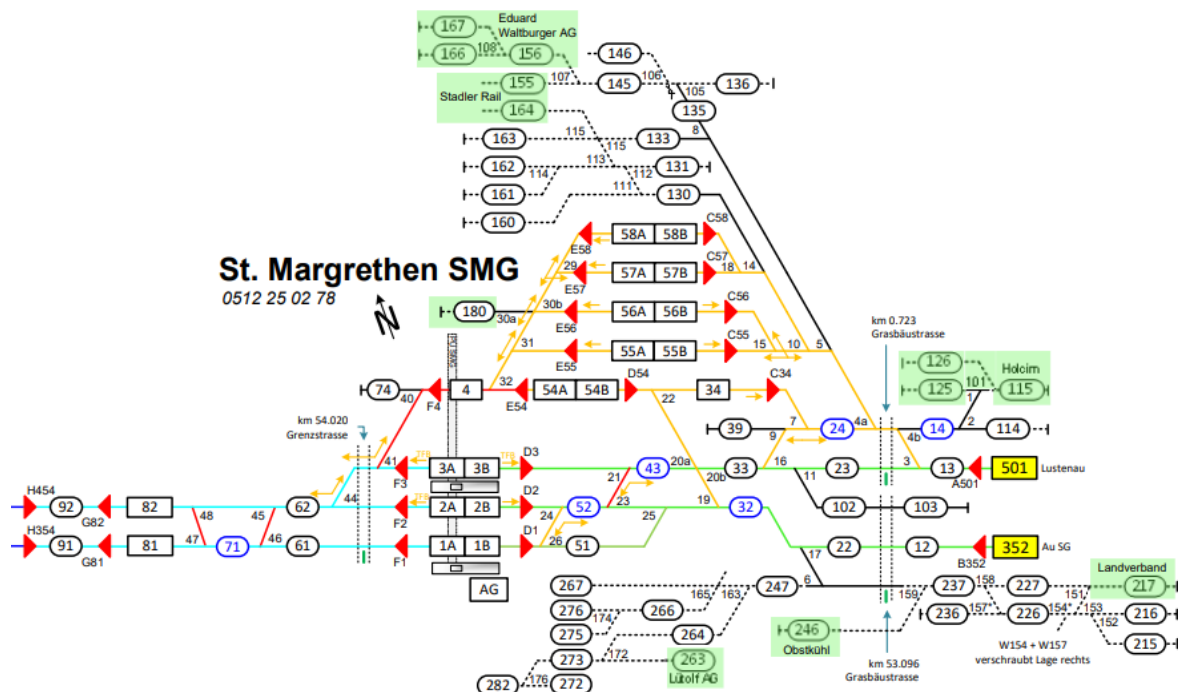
167
166
108
156
Eduard Waltburger AG
146
145
107
106
105
136
155
Stadler Rail
164
135
8
163
115
133
115
162
113
131
114
112
161
111
130
160
St. Margrethen SMG
0512 25 02 78
N
58A
58B
C58
E58
29
57A
57B
C57
18
14
E57
30b
56A
56B
C56
180
30a
E56
31
55A
55B
C55
15
10
5
E55
km 0.723
Grasbäustrasse
126
125
101
115
Holcim
74
40
F4
4
32
E54
54A
54B
D54
34
C34
22
1
39
7
9
24
4a
4b
14
2
114
km 54.020
Grenzstrasse
41
F3
3A
3B
D3
43
20a
20b
33
16
23
3
13
501
Lustenau
A501
11
H454
92
G82
82
48
45
62
44
F2
2A
2B
D2
21
23
52
25
32
102
103
19
24
H354
91
G81
81
47
71
46
61
F1
1A
1B
D1
26
51
17
22
12
352
Au SG
B352
AG
267
165
163
247
6
237
158
227
Landverband
217
276
266
174
159
236
157
226
154
151
153
216
275
264
246
Obstkühl
152
W154 + W157 verschraubt Lage rechts
215
273
172
263
Lutolf AG
km 53.096
Grasbäustrasse
282
176
272